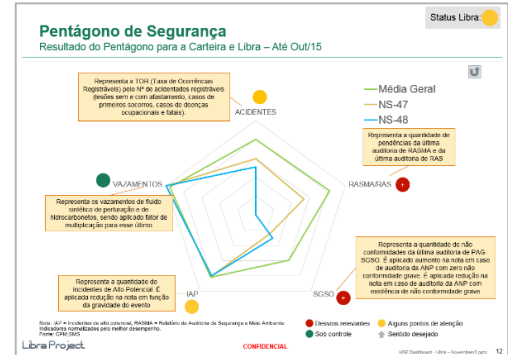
Pentágono de Segurança

Resultado do Pentágono para a Carteira e Libra – Até Out/15

Status Libra:

Representa a TOR (Taxa de Ocorrências Registráveis) pelo Nº de acidentes registráveis (lesões sem e com afastamento, casos de primeiros socorros, casos de doenças ocupacionais e fatais).

ACIDENTES

Média Geral

NS-47

NS-48

Representa a quantidade de pendências da última auditoria de RASMA e da última auditoria de RAS

RASMA/RAS

VAZAMENTOS

Representa os vazamentos de fluido sintético de perfuração e de hidrocarbonetos, sendo aplicado fator de multiplicação para esse último

Representa a quantidade de não conformidades da última auditoria de PNG SGSO. É aplicado aumento na nota em caso de auditoria da ANP com zero não conformidade grave. É aplicada redução na nota em caso de auditoria da ANP com existência de não conformidade grave

Representa a quantidade de Incidentes de Alto Potencial. É aplicada redução na nota em função da gravidade do evento

IAP

SGSO

Nota: IAP = Incidentes de alto potencial, RASMA = Relatório de Auditoria de Segurança e Meio Ambiente
Indicadores normalizados pelo melhor desempenho.
Fonte: OP4/SMS

Desvios relevantes

Alguns pontos de atenção

Sob controle

Sentido desejado

Libra Project

CONFIDENCIAL

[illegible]

12